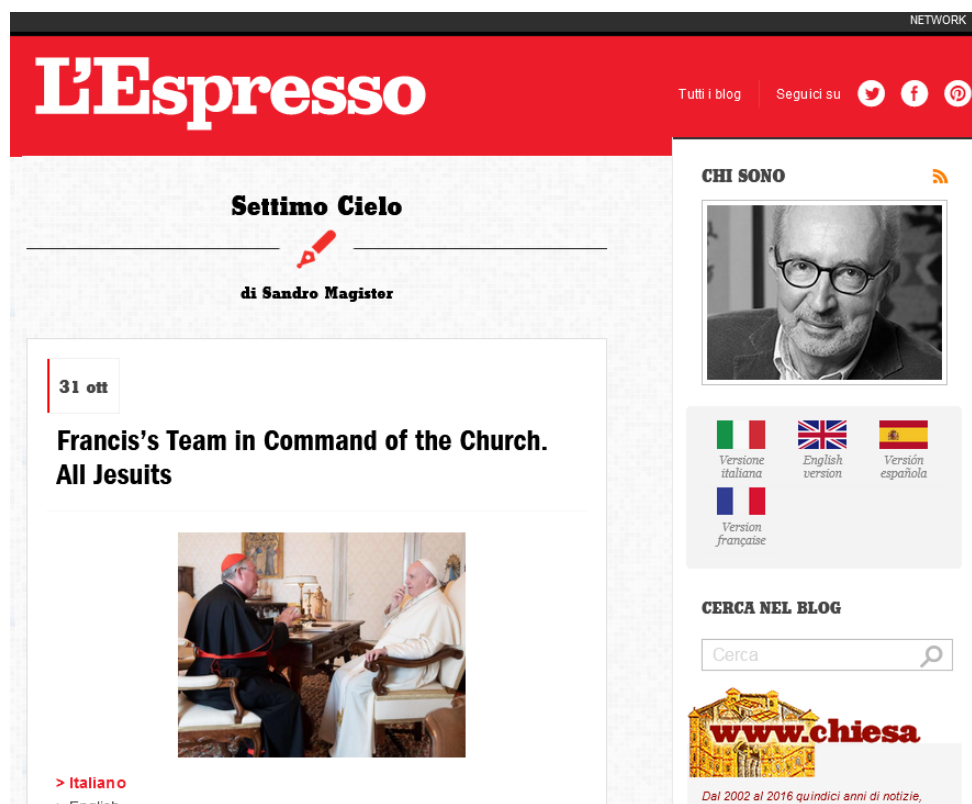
NETWORK

L'Espresso

Tutti i blog

Seguici su

Settimo Cielo

di Sandro Magister

31 ott

Francis's Team in Command of the Church. All Jesuits

> Italiano

> English

CHI SONO

Versione italiana

English version

Versión española

Version française

CERCA NEL BLOG

Cerca

www.chiesa

Dal 2002 al 2016 quindici anni di notizie,